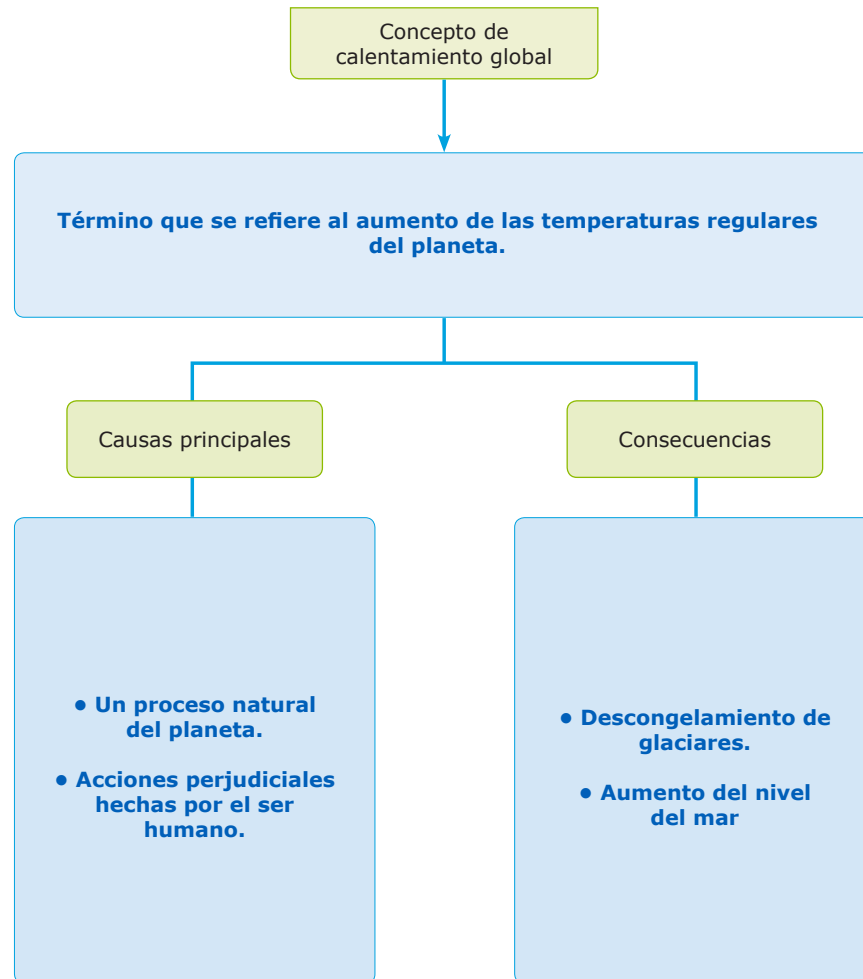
Concepto de calentamiento global

Término que se refiere al aumento de las temperaturas regulares del planeta.

Causas principales

Consecuencias

• Un proceso natural del planeta.

• Acciones perjudiciales hechas por el ser humano.

• Descongelamiento de glaciares.

• Aumento del nivel del mar